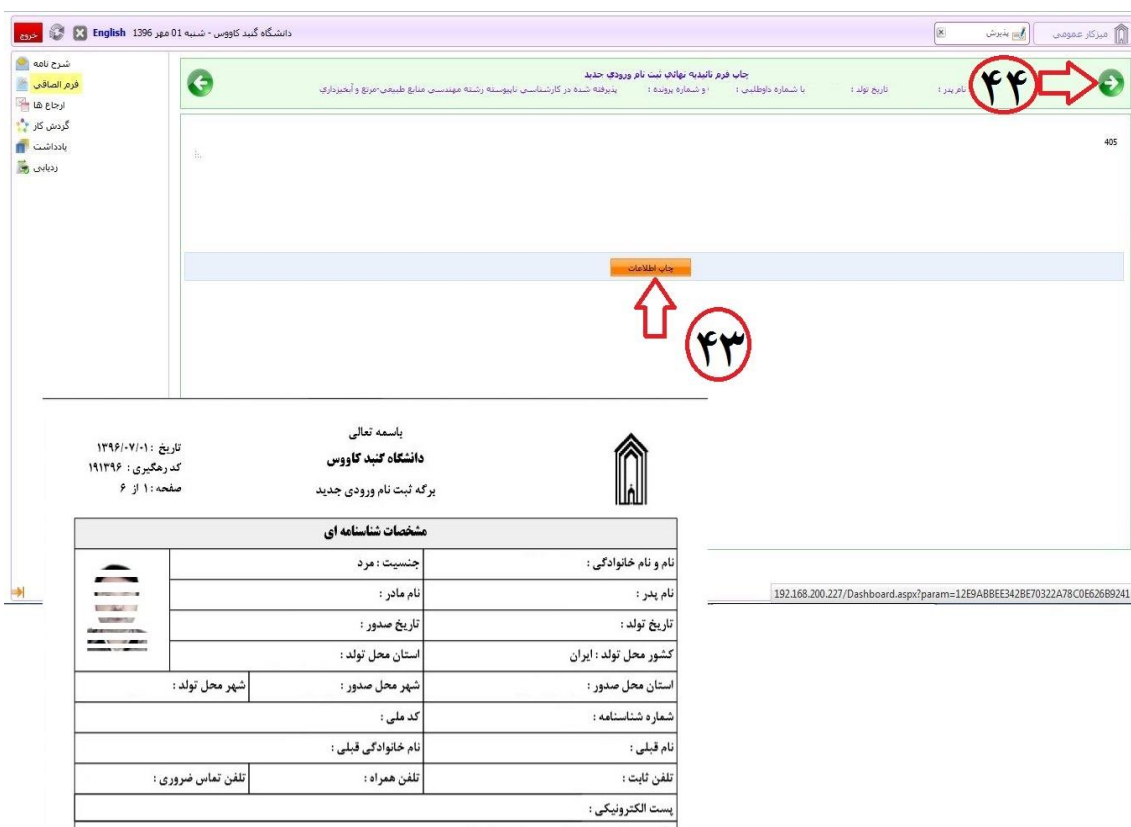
میزکار عمومی
پذیرش
دانشگاه گنبد کاووس - شنبه 01 مهر 1396 English خروج

شرح نامه
فرم الصاقی
ارجاع ها
گردش کار
یادداشت
ردیابی

چاپ فرم تاییدیه نهائی ثبت نام ورودی جدید
نام پدر : تاریخ تولد : با شماره داوطلبی : و شماره پرونده : پذیرفته شده در کارشناسی ناپیوسته رشته مهندسی منابع طبیعی-مرتع و آبخیزداری

۴۴

405

چاپ اطلاعات

۴۳

192.168.200.227/Dashboard.aspx?param=12E9ABBEE342BE70322A78C0E626B9241

باسمه تعالی
دانشگاه گنبد کاووس
برگه ثبت نام ورودی جدید

تاریخ : ۱۳۹۶/۰۷/۰۱
کد رهگیری : ۱۹۱۳۹۶
صفحه : ۱ از ۶

| مشخصات شناسنامه ای | | | |
|---|---|---|---|
| نام و نام خانوادگی : | جنسیت : مرد | | |
| نام پدر : | نام مادر : | | |
| تاریخ تولد : | تاریخ صدور : | | |
| کشور محل تولد : ایران | استان محل تولد : | | |
| استان محل صدور : | شهر محل صدور : | شهر محل تولد : | |
| شماره شناسنامه : | | | |
| نام قبلی : | کد ملی : | | |
| | نام خانوادگی قبلی : | | |
| تلفن ثابت : | تلفن همراه : | تلفن تماس ضروری : | |
| پست الکترونیکی : | | | |